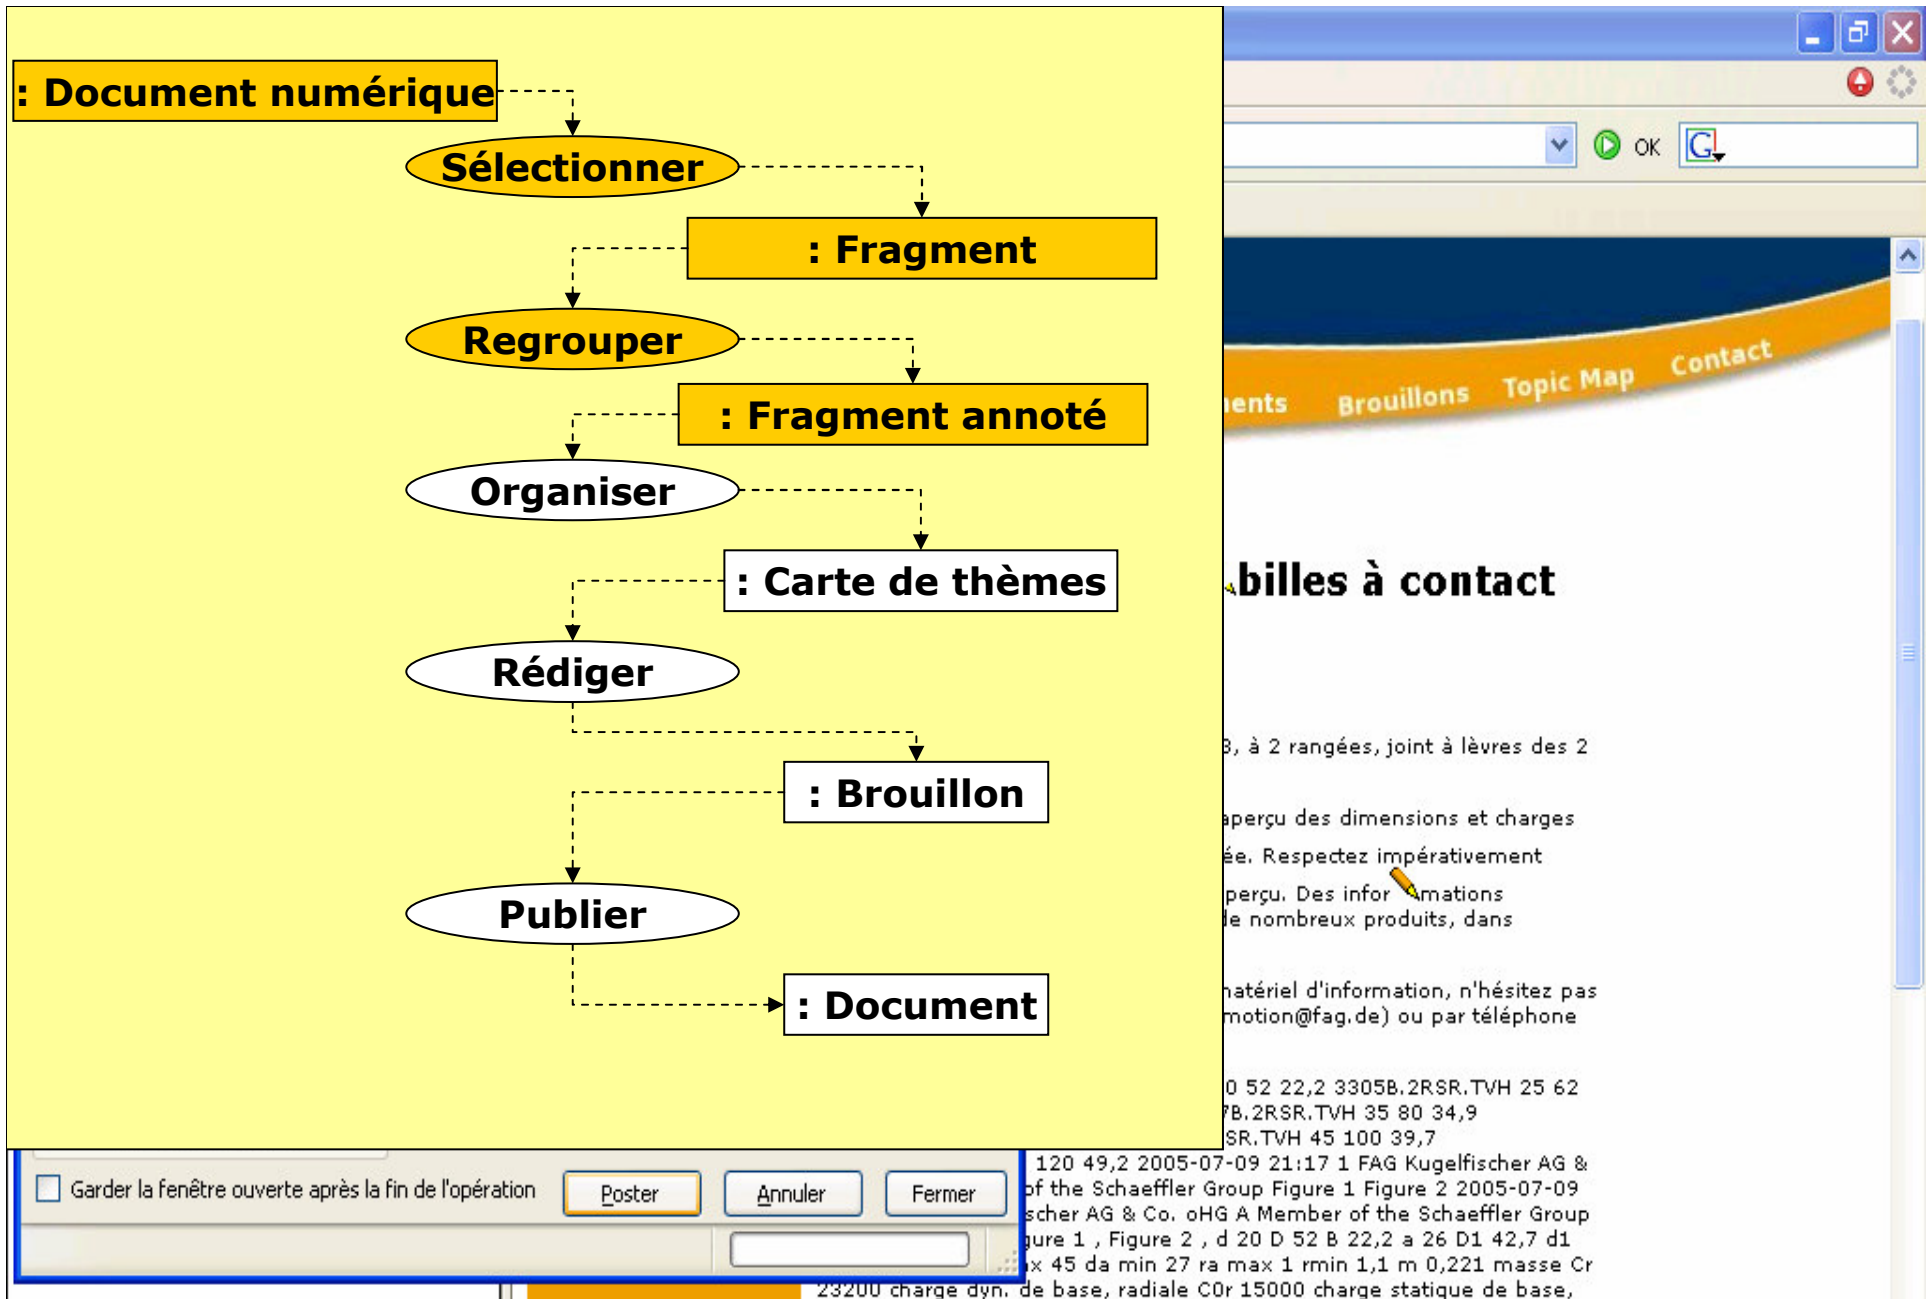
: Document numérique

Sélectionner

: Fragment

Regrouper

: Fragment annoté

Organiser

: Carte de thèmes

Rédiger

: Brouillon

Publier

: Document

OK

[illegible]ents Brouillons Topic Map Contact

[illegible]billes à contact

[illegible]3, à 2 rangées, joint à lèvres des 2

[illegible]aperçu des dimensions et charges
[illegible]ée. Respectez impérativement
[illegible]perçu. Des infor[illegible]mations
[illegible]le nombreux produits, dans

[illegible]atériel d'information, n'hésitez pas
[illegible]motion@fag.de) ou par téléphone

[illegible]0 52 22,2 3305B.2RSR.TVH 25 62
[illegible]7B.2RSR.TVH 35 80 34,9
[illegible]SR.TVH 45 100 39,7
120 49,2 2005-07-09 21:17 1 FAG Kugelfischer AG &
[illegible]of the Schaeffler Group Figure 1 Figure 2 2005-07-09
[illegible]scher AG & Co. oHG A Member of the Schaeffler Group
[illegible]ure 1 , Figure 2 , d 20 D 52 B 22,2 a 26 D1 42,7 d1
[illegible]x 45 da min 27 ra max 1 rmin 1,1 m 0,221 masse Cr
23200 charge dyn. de base, radiale C0r 15000 charge statique de base,

Garder la fenêtre ouverte après la fin de l'opération

Poster Annuler Fermer